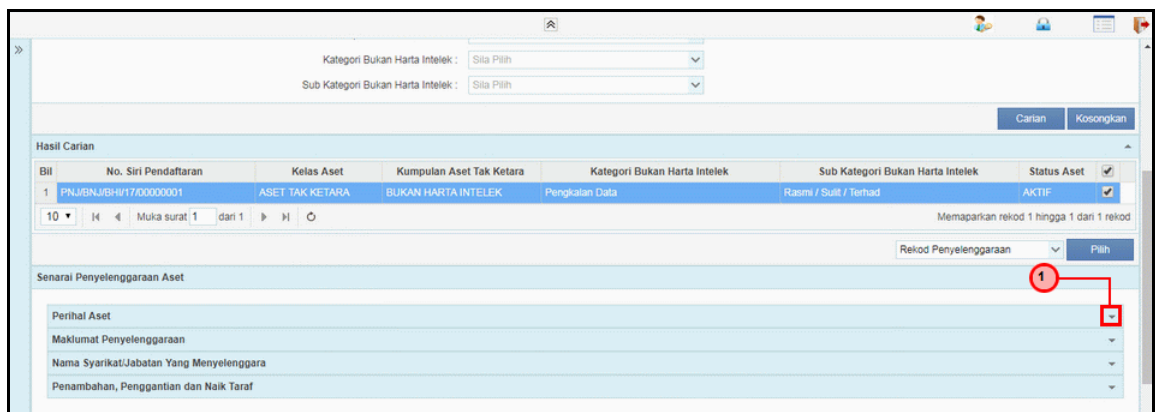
Kategori Bukan Harta Intelek : Sila Pilih

Sub Kategori Bukan Harta Intelek : Sila Pilih

Carian Kosongkan

Hasil Carian

| Bil | No. Siri Pendaftaran | Kelas Aset | Kumpulan Aset Tak Ketara | Kategori Bukan Harta Intelek | Sub Kategori Bukan Harta Intelek | Status Aset | ✔ |
|---|---|---|---|---|---|---|---|
| 1 | PNJ/BNJ/BHI/17/00000001 | ASET TAK KETARA | BUKAN HARTA INTELEK | Pengkalan Data | Rasmi / Sulit / Terhad | AKTIF | ✔ |

10 Muka surat 1 dari 1

Memaparkan rekod 1 hingga 1 dari 1 rekod

Rekod Penyelenggaraan Pilih

Senarai Penyelenggaraan Aset

1

Perihal Aset

Maklumat Penyelenggaraan

Nama Syarikat/Jabatan Yang Menyelenggara

Penambahan, Penggantian dan Naik Taraf